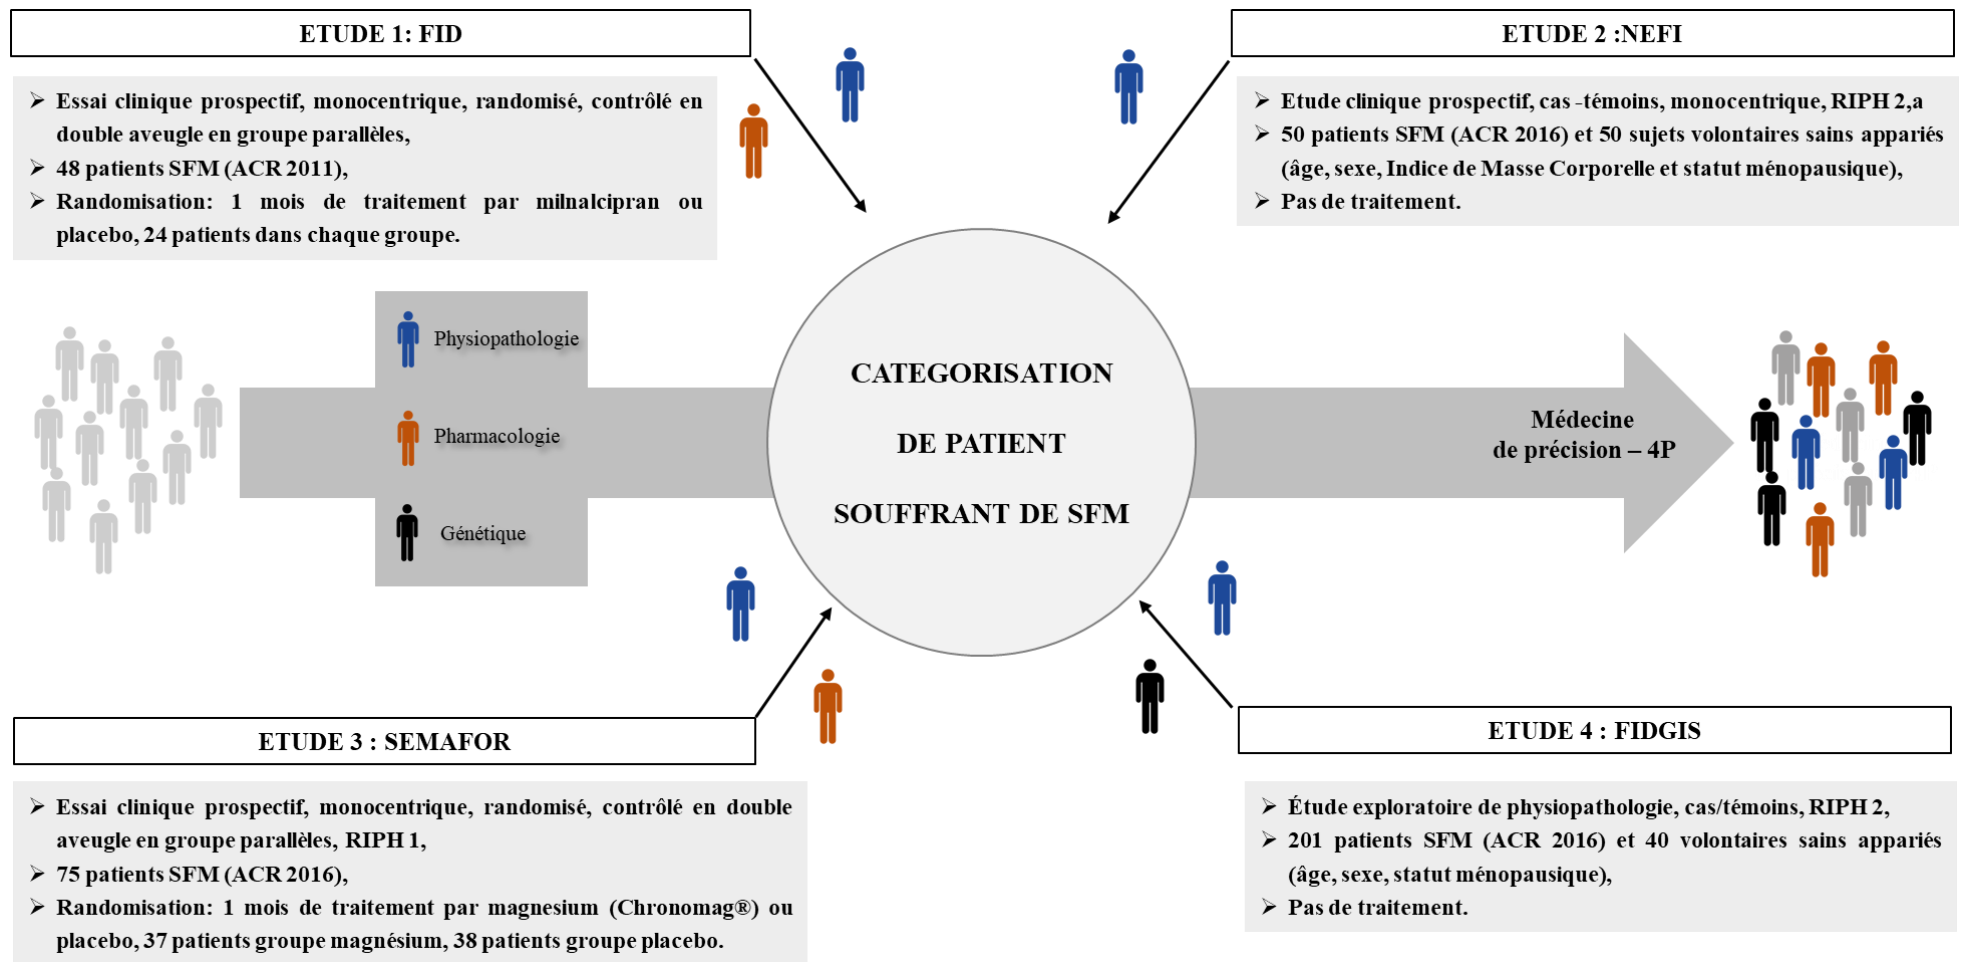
ETUDE 1: FID

➢ Essai clinique prospectif, monocentrique, randomisé, contrôlé en double aveugle en groupe parallèles,
➢ 48 patients SFM (ACR 2011),
➢ Randomisation: 1 mois de traitement par milnalcipran ou placebo, 24 patients dans chaque groupe.

ETUDE 2 :NEFI

➢ Etude clinique prospectif, cas -témoins, monocentrique, RIPH 2,a
➢ 50 patients SFM (ACR 2016) et 50 sujets volontaires sains appariés (âge, sexe, Indice de Masse Corporelle et statut ménopausique),
➢ Pas de traitement.

Physiopathologie

Pharmacologie

Génétique

CATEGORISATION

DE PATIENT

SOUFFRANT DE SFM

Médecine de précision – 4P

ETUDE 3 : SEMAFOR

➢ Essai clinique prospectif, monocentrique, randomisé, contrôlé en double aveugle en groupe parallèles, RIPH 1,
➢ 75 patients SFM (ACR 2016),
➢ Randomisation: 1 mois de traitement par magnesium (Chronomag®) ou placebo, 37 patients groupe magnésium, 38 patients groupe placebo.

ETUDE 4 : FIDGIS

➢ Étude exploratoire de physiopathologie, cas/témoins, RIPH 2,
➢ 201 patients SFM (ACR 2016) et 40 volontaires sains appariés (âge, sexe, statut ménopausique),
➢ Pas de traitement.